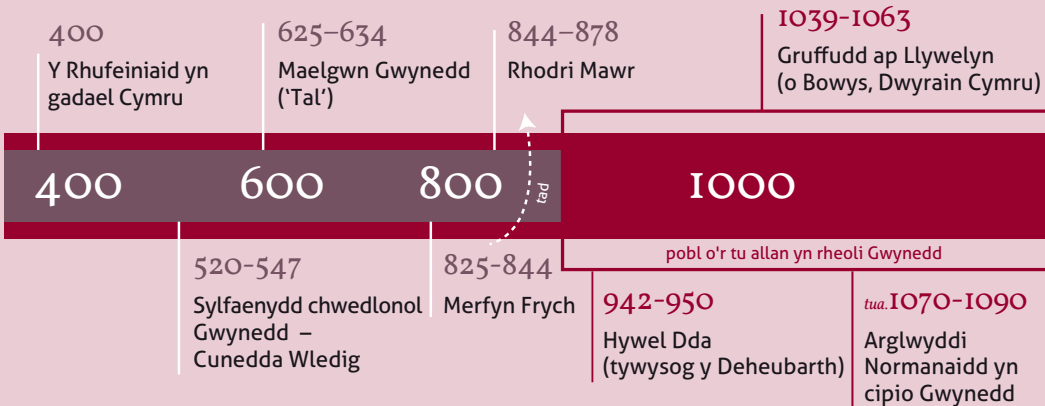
400
Y Rhufeiniaid yn gadael Cymru

625–634
Maelgwn Gwynedd ('Tal')

844–878
Rhodri Mawr

1039-1063
Gruffudd ap Llywelyn (o Bowys, Dwyrain Cymru)

400 600 800 1000

tad

pobl o'r tu allan yn rheoli Gwynedd

520-547
Sylfaenydd chwedlonol Gwynedd – Cunedda Wledig

825-844
Merfyn Frych

942-950
Hywel Dda (tywysog y Deheubarth)

tua.1070-1090
Arglwyddi Normanaidd yn cipio Gwynedd